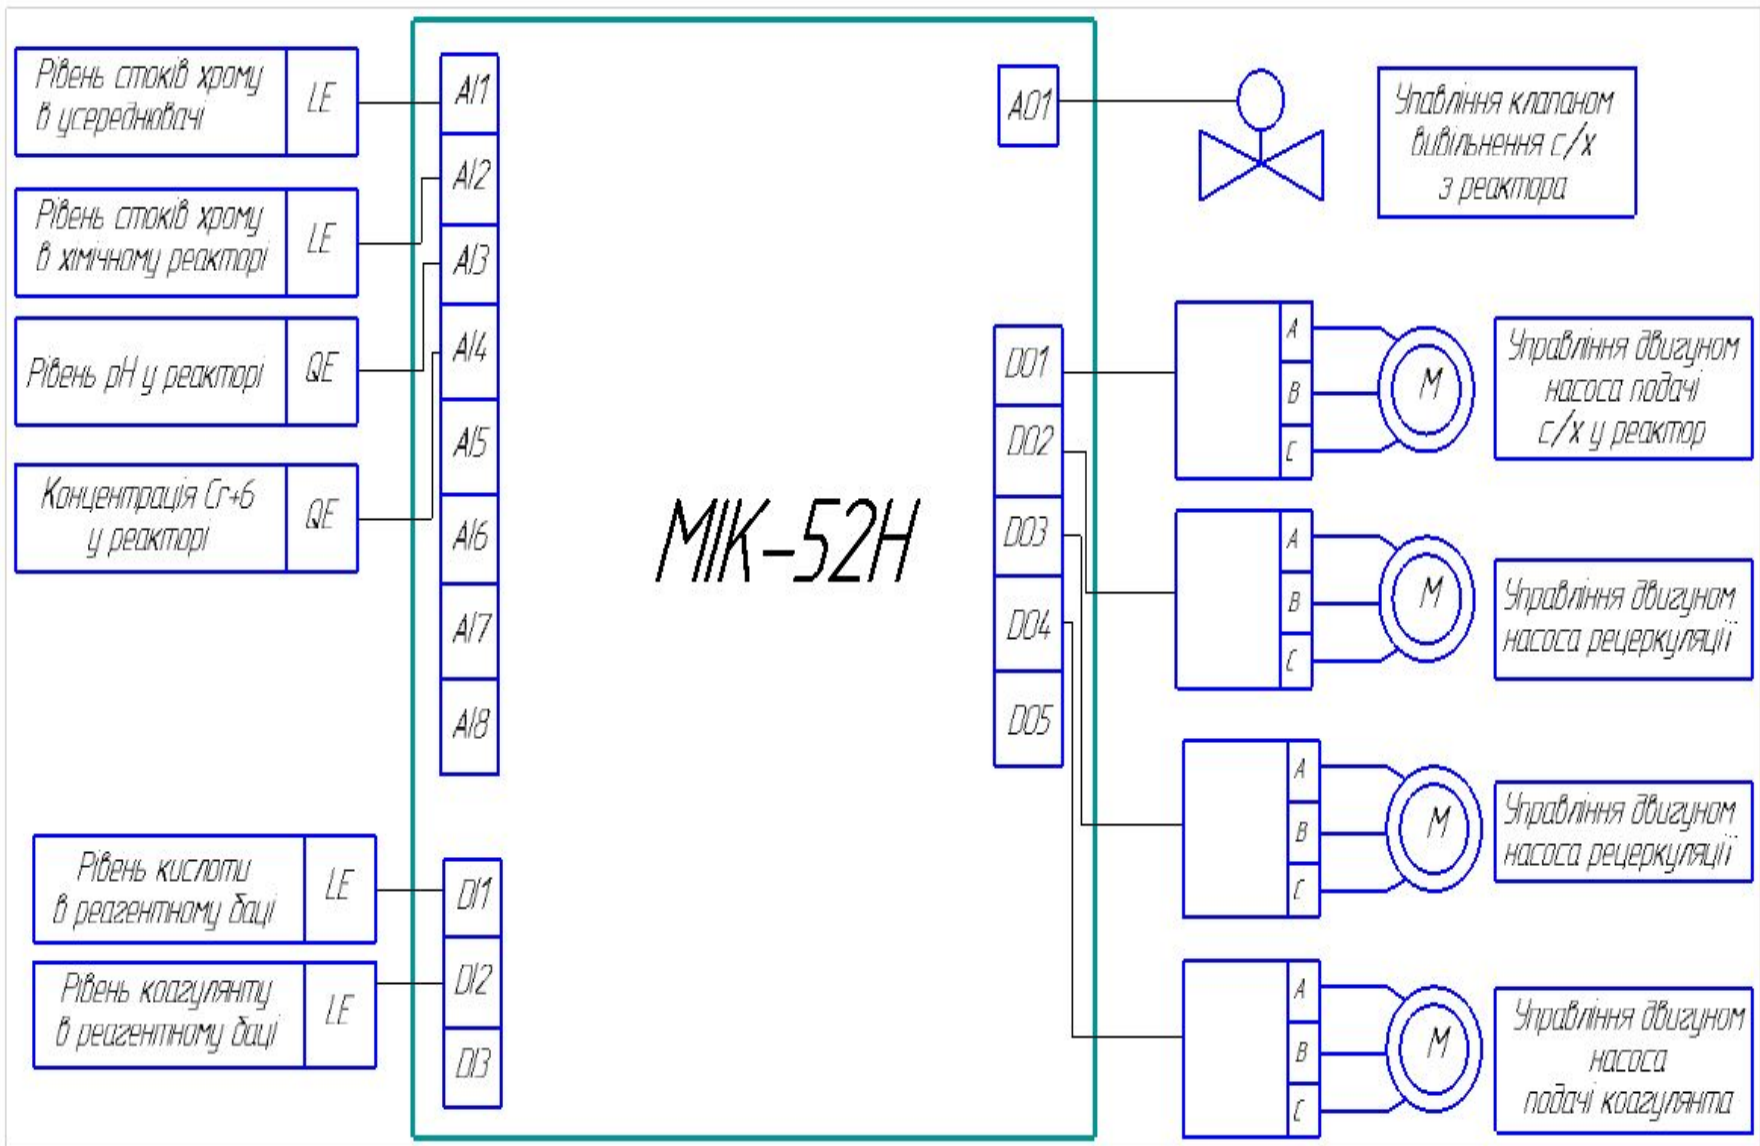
Рівень стоків хрому в усереднювачі | LE

Рівень стоків хрому в хімічному реакторі | LE

Рівень pH у реакторі | QE

Концентрація Cr+6 у реакторі | QE

AI1
AI2
AI3
AI4
AI5
AI6
AI7
AI8

MIK-52H

AO1

Управління клапаном вивільнення с/х з реактора

DO1
DO2
DO3
DO4
DO5

A
B
C
M

Управління двигуном насоса подачі с/х у реактор

A
B
C
M

Управління двигуном насоса рецеркуляції

A
B
C
M

Управління двигуном насоса рецеркуляції

A
B
C
M

Управління двигуном насоса подачі коагулянта

Рівень кислоти в реагентному баці | LE

Рівень коагулянту в реагентному баці | LE

DI1
DI2
DI3